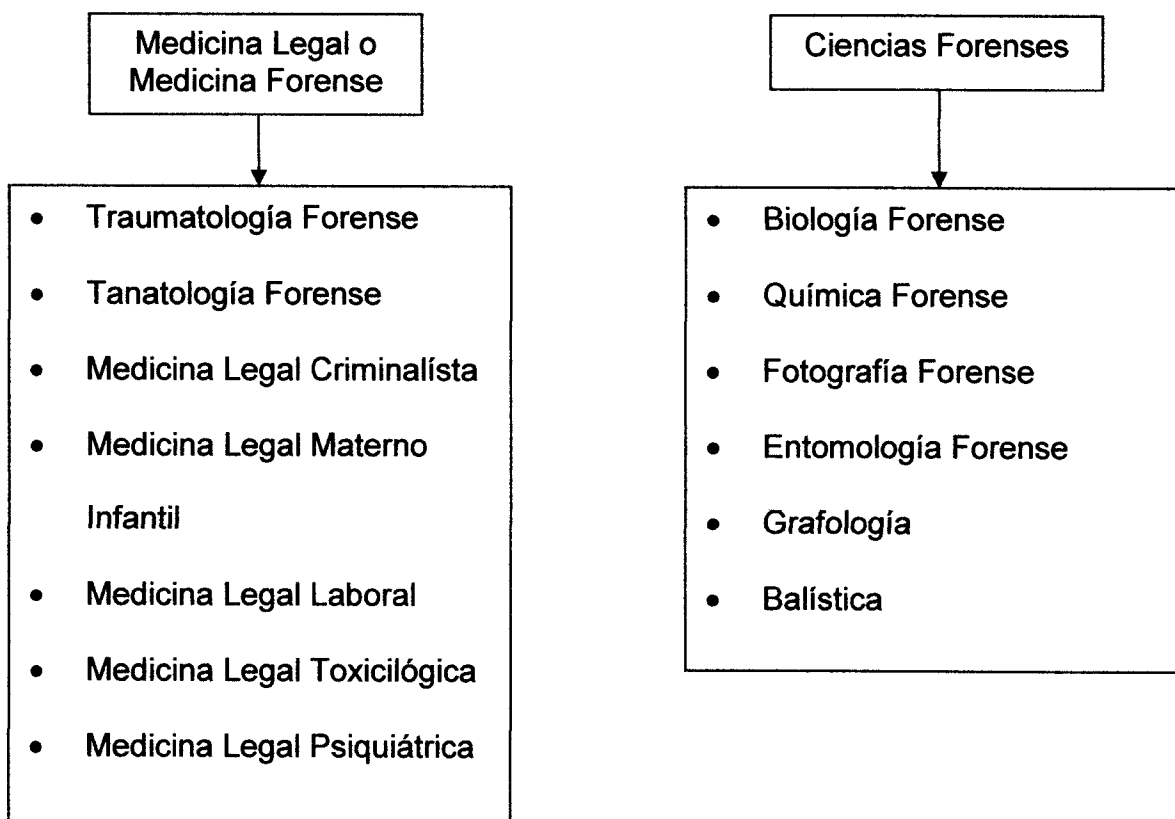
Medicina Legal o Medicina Forense

- Traumatología Forense
- Tanatología Forense
- Medicina Legal Criminalísta
- Medicina Legal Materno Infantil
- Medicina Legal Laboral
- Medicina Legal Toxicilógica
- Medicina Legal Psiquiátrica

Ciencias Forenses

- Biología Forense
- Química Forense
- Fotografía Forense
- Entomología Forense
- Grafología
- Balística